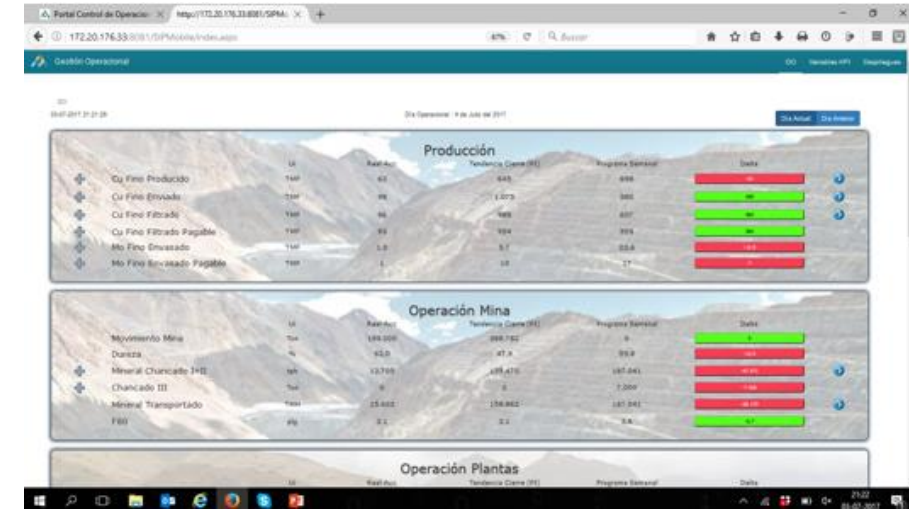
Portal Control de Operacio ×   http://172.20.176.33:8081/SIPM ×   +

172.20.176.33:8081/SIPMobile/index.aspx   67%   Buscar

Gestión Operacional   OO   Variables HPI   Despliegue

03-07-2017 21:21:28   Día Operacional : 9 de Julio de 2017   Día Actual   Día Anterior

Producción

| | UI | Real Acc | Tendencia Cierre (M) | Programa Semanal | Delta |
|---|---|---|---|---|---|
| Cu Fino Producido | TMF | 63 | 645 | 698 | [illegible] |
| Cu Fino Enviado | TMF | 99 | 1.073 | 980 | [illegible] |
| Cu Fino Filtrado | TMF | 96 | 989 | 837 | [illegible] |
| Cu Fino Filtrado Pagable | TMF | 93 | 934 | 806 | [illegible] |
| Mo Fino Envasado | TMF | 1,8 | 5,7 | 33,6 | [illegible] |
| Mo Fino Envasado Pagable | TMF | 1 | 10 | 17 | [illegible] |

Operación Mina

| | UI | Real Acc | Tendencia Cierre (M) | Programa Semanal | Delta |
|---|---|---|---|---|---|
| Movimiento Mina | Ton | 169.000 | 388.782 | 0 | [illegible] |
| Dureza | % | 63,0 | 47,9 | 59,9 | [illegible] |
| Mineral Chancado I+II | tph | 13.755 | 139.470 | 187.041 | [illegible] |
| Chancado III | Ton | 0 | 0 | 7.200 | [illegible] |
| Mineral Transportado | Tons | 15.665 | 159.862 | 187.041 | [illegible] |
| F80 | plg | 2,1 | 2,1 | 5,6 | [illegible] |

Operación Plantas

| | UI | Real Acc | Tendencia Cierre (M) | Programa Semanal | Delta |
|---|---|---|---|---|---|

21:22 03-07-2017